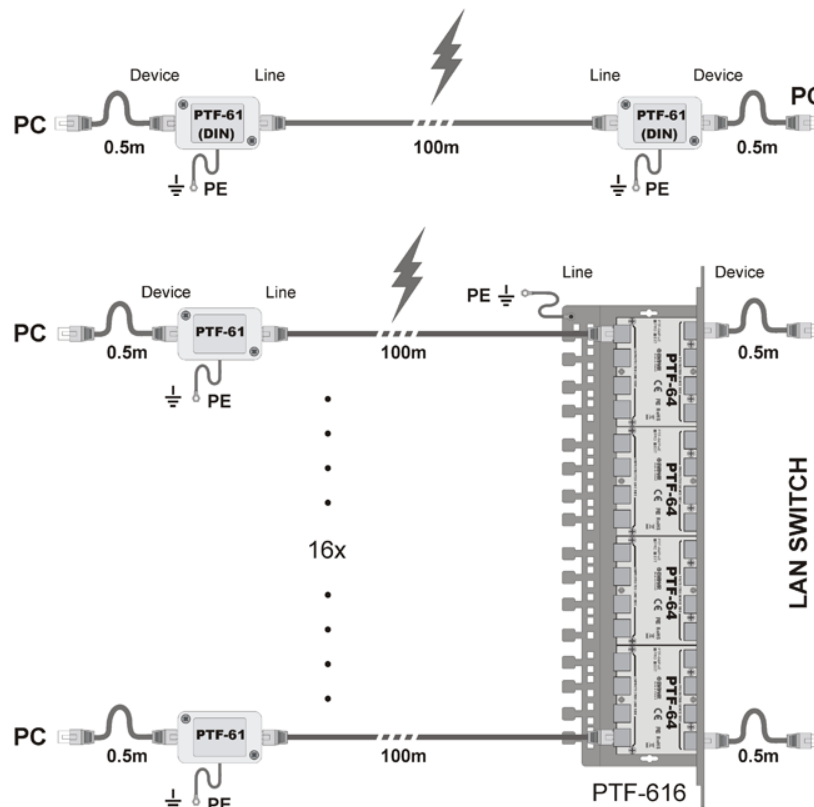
Device
Line
Line
Device
PC
PTF-61 (DIN)
0.5m
100m
PTF-61 (DIN)
0.5m
PC
PE
PE

PE
Line
Device
Device
Line
PC
PTF-61
0.5m
100m
0.5m
PE
PTF-64
PTF-64
PTF-64
PTF-64
16x
LAN SWITCH
PC
PTF-61
0.5m
100m
0.5m
PE
PTF-616